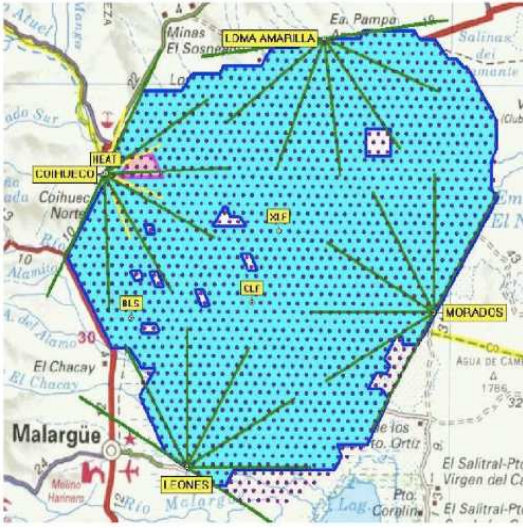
Atuel
Manzo
Minas
El Sosneado
LOMA AMARILLA
Ea. Pampa
Salinas del Diamante
ado Sur
HEAT
COIHUECO
Coihueco Norte
Río
Alamito
10
XLF
CLF
BLS
MORADOS
El Nihuil
A. del Alamo
30
El Chacay
A. El Chacay
AGUA DE CAMPO
1786
Malargüe
24
Molino Harinero
LEONES
Río Malargüe
de los Po. Ortiz
El Salitral-Pto. Virgen del Carmen
El Salitral-Pto.
Pto. Coroline
Lag.